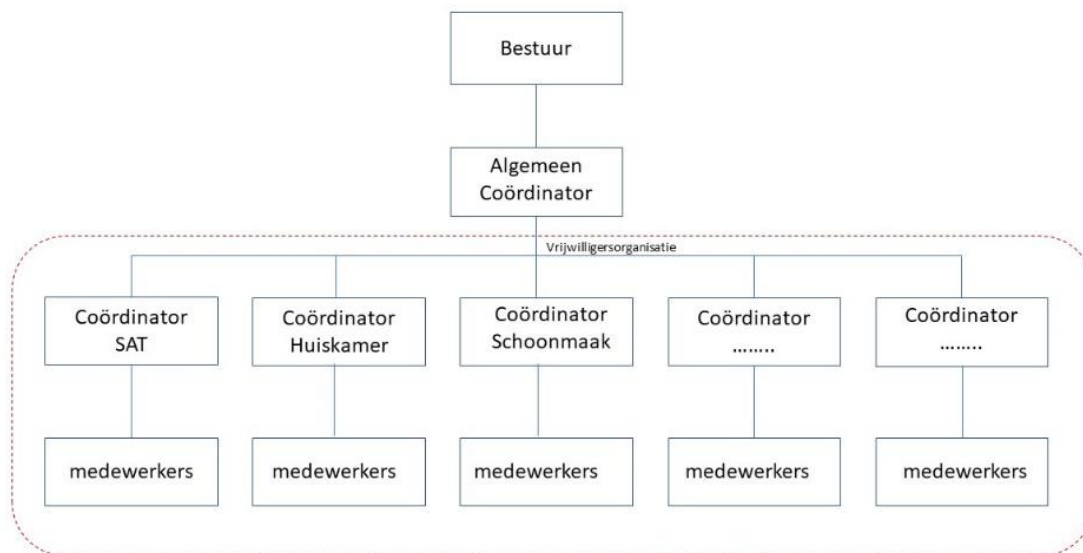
Bestuur

Algemeen Coördinator

Vrijwilligersorganisatie

Coördinator SAT

Coördinator Huiskamer

Coördinator Schoonmaak

Coördinator ……..

Coördinator ……..

medewerkers

medewerkers

medewerkers

medewerkers

medewerkers